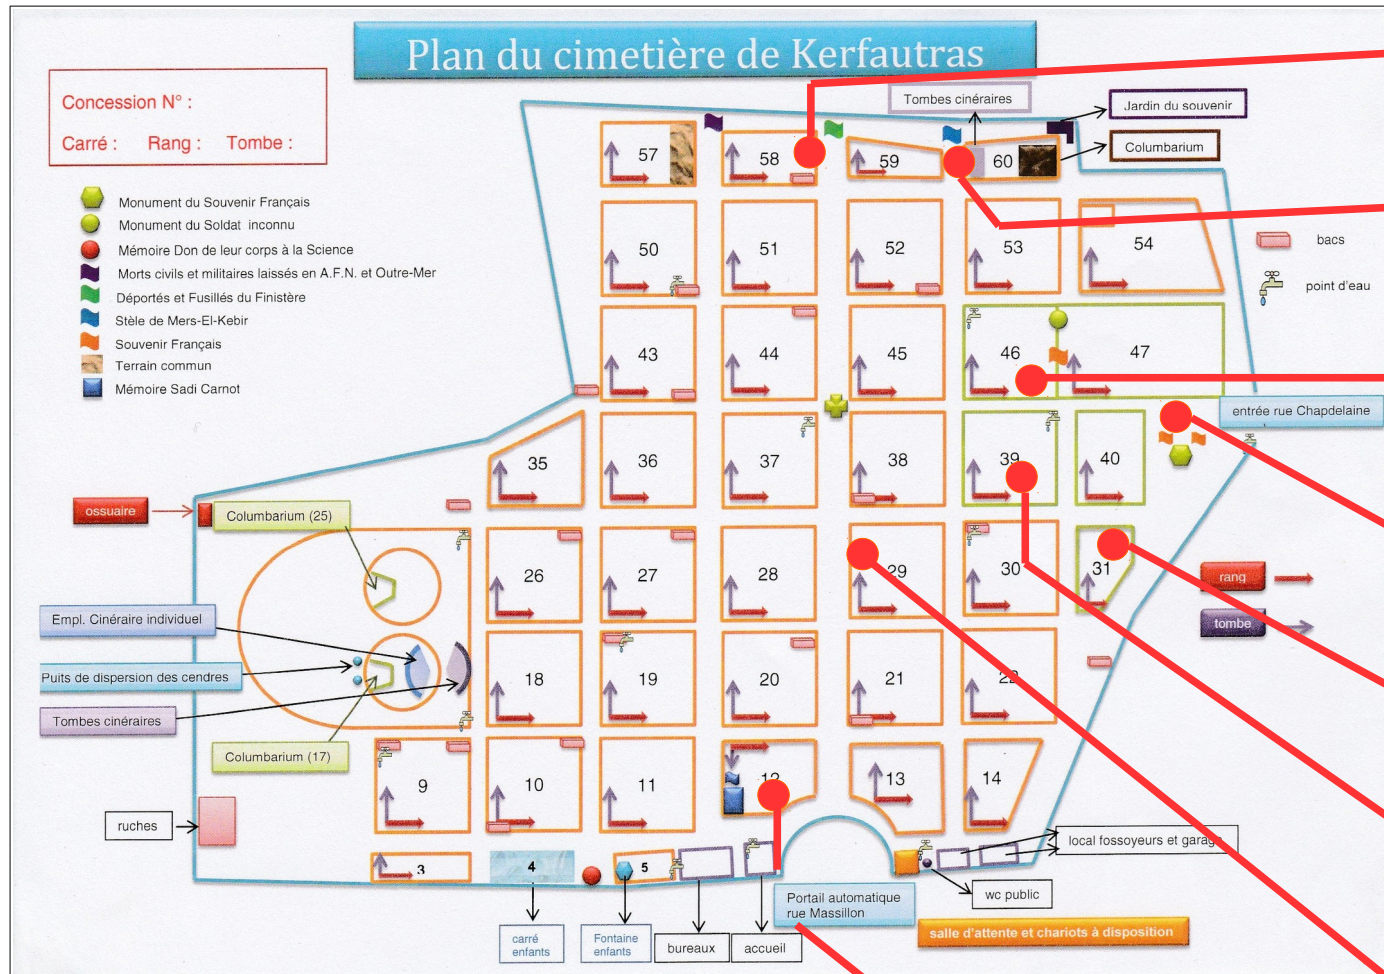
Plan du cimetière de Kerfautras

Concession N° :

Carré : Rang : Tombe :

Monument du Souvenir Français
Monument du Soldat inconnu
Mémoire Don de leur corps à la Science
Morts civils et militaires laissés en A.F.N. et Outre-Mer
Déportés et Fusillés du Finistère
Stèle de Mers-El-Kebir
Souvenir Français
Terrain commun
Mémoire Sadi Carnot

Tombes cinéraires
Jardin du souvenir
Columbarium
bacs
point d'eau
entrée rue Chapdelaine
rang
tombe

57 58 59 60
50 51 52 53 54
43 44 45 46 47
35 36 37 38 39 40
26 27 28 29 30 31
18 19 20 21 22
9 10 11 12 13 14
3 4 5

ossuaire
Columbarium (25)
Empl. Cinéraire individuel
Puits de dispersion des cendres
Tombes cinéraires
Columbarium (17)
ruches

local fossoyeurs et garage
wc public
Portail automatique rue Massillon
salle d'attente et chariots à disposition
carré enfants
Fontaine enfants
bureaux
accueil